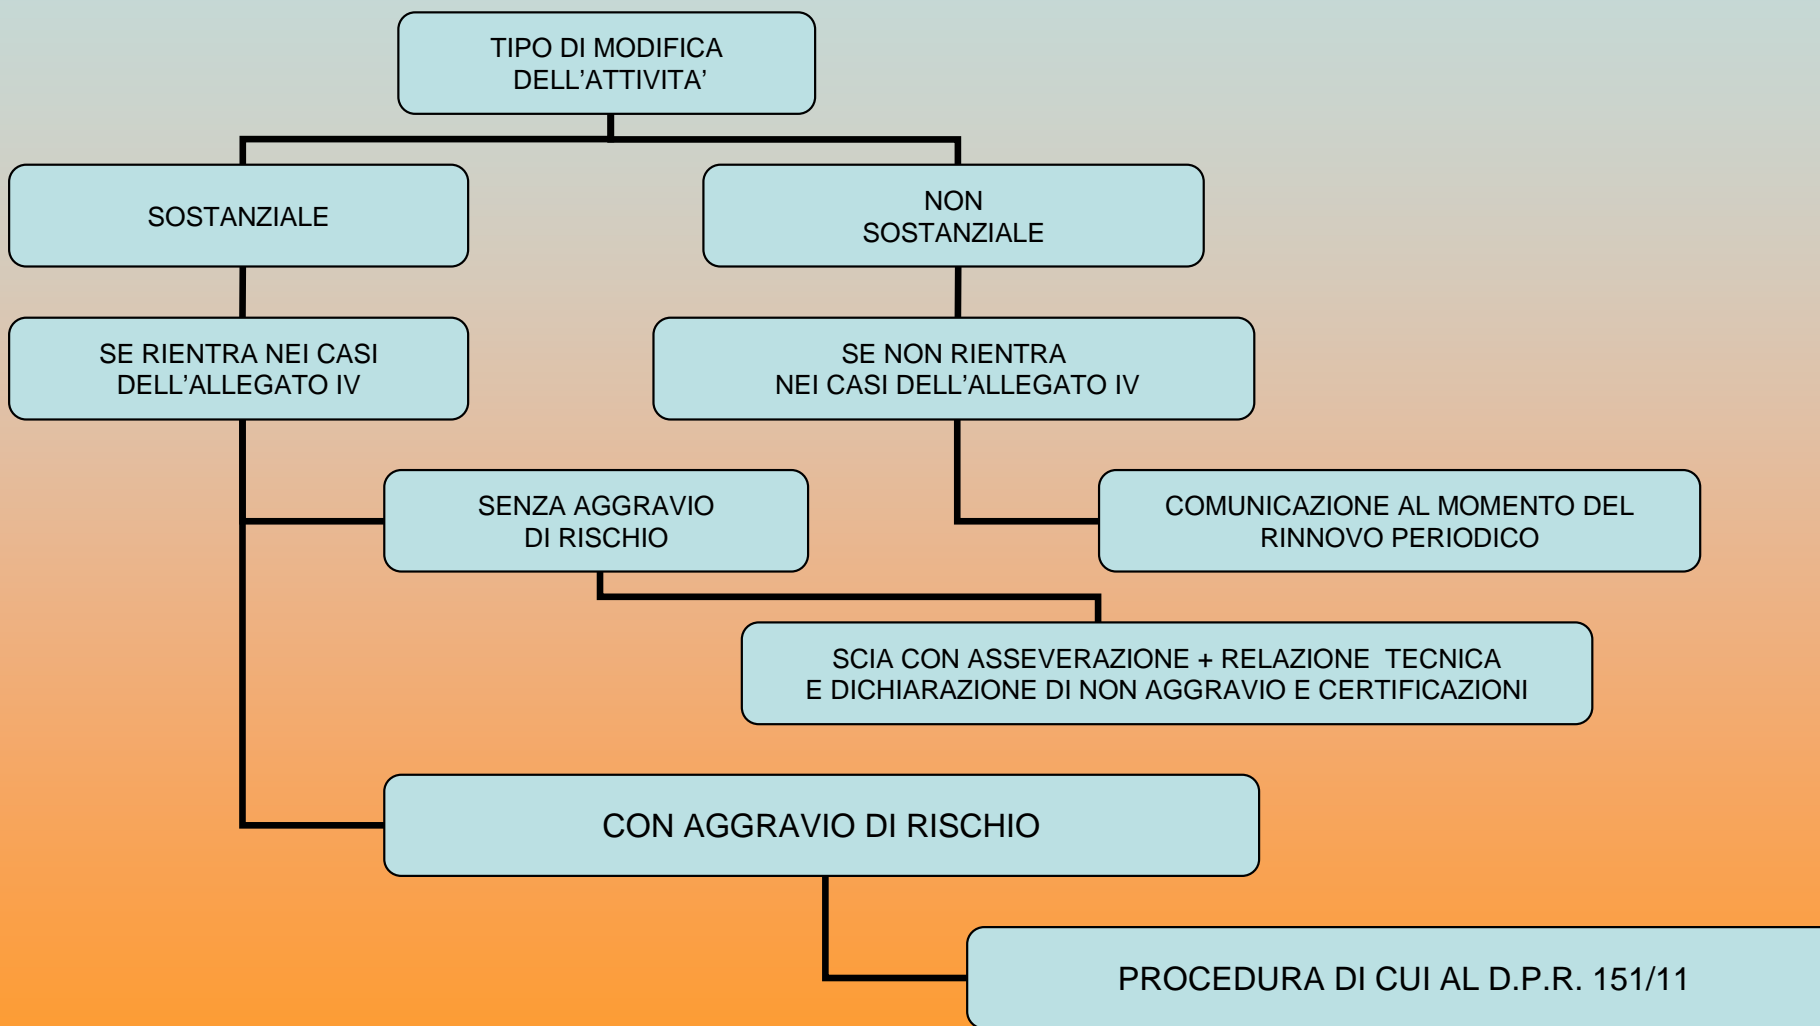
TIPO DI MODIFICA DELL’ATTIVITA’

SOSTANZIALE

NON SOSTANZIALE

SE RIENTRA NEI CASI DELL’ALLEGATO IV

SE NON RIENTRA NEI CASI DELL’ALLEGATO IV

SENZA AGGRAVIO DI RISCHIO

COMUNICAZIONE AL MOMENTO DEL RINNOVO PERIODICO

SCIA CON ASSEVERAZIONE + RELAZIONE TECNICA E DICHIARAZIONE DI NON AGGRAVIO E CERTIFICAZIONI

CON AGGRAVIO DI RISCHIO

PROCEDURA DI CUI AL D.P.R. 151/11